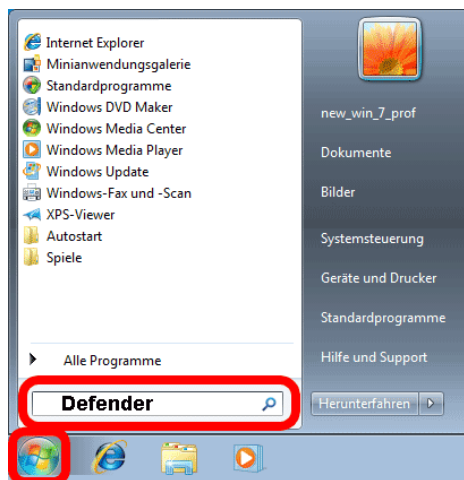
Internet Explorer
Minianwendungsgalerie
Standardprogramme
Windows DVD Maker
Windows Media Center
Windows Media Player
Windows Update
Windows-Fax und -Scan
XPS-Viewer
Autostart
Spiele

Alle Programme

Defender

new_win_7_prof
Dokumente
Bilder
Systemsteuerung
Geräte und Drucker
Standardprogramme
Hilfe und Support
Herunterfahren